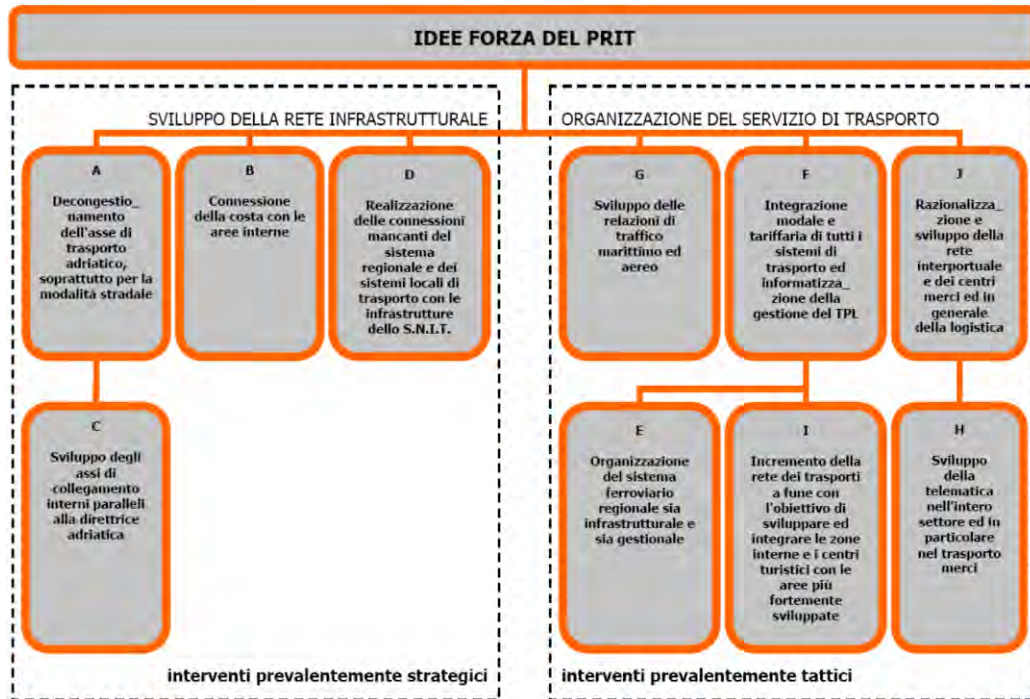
IDEE FORZA DEL PRIT

SVILUPPO DELLA RETE INFRASTRUTTURALE

A

Decongestio_ namento dell'asse di trasporto adriatico, soprattutto per la modalità stradale

B

Connessione della costa con le aree interne

D

Realizzazione delle connessioni mancanti del sistema regionale e dei sistemi locali di trasporto con le infrastrutture dello S.N.I.T.

C

Sviluppo degli assi di collegamento interni paralleli alla direttrice adriatica

interventi prevalentemente strategici

ORGANIZZAZIONE DEL SERVIZIO DI TRASPORTO

G

Sviluppo delle relazioni di traffico marittimo ed aereo

F

Integrazione modale e tariffaria di tutti i sistemi di trasporto ed informatizza_ zione della gestione del TPL

J

Razionalizza_ zione e sviluppo della rete interportuale e dei centri merci ed in generale della logistica

E

Organizzazione del sistema ferroviario regionale sia infrastrutturale e sia gestionale

I

Incremento della rete dei trasporti a fune con l'obiettivo di sviluppare ed integrare le zone interne e i centri turistici con le aree più fortemente sviluppate

H

Sviluppo della telematica nell'intero settore ed in particolare nel trasporto merci

interventi prevalentemente tattici